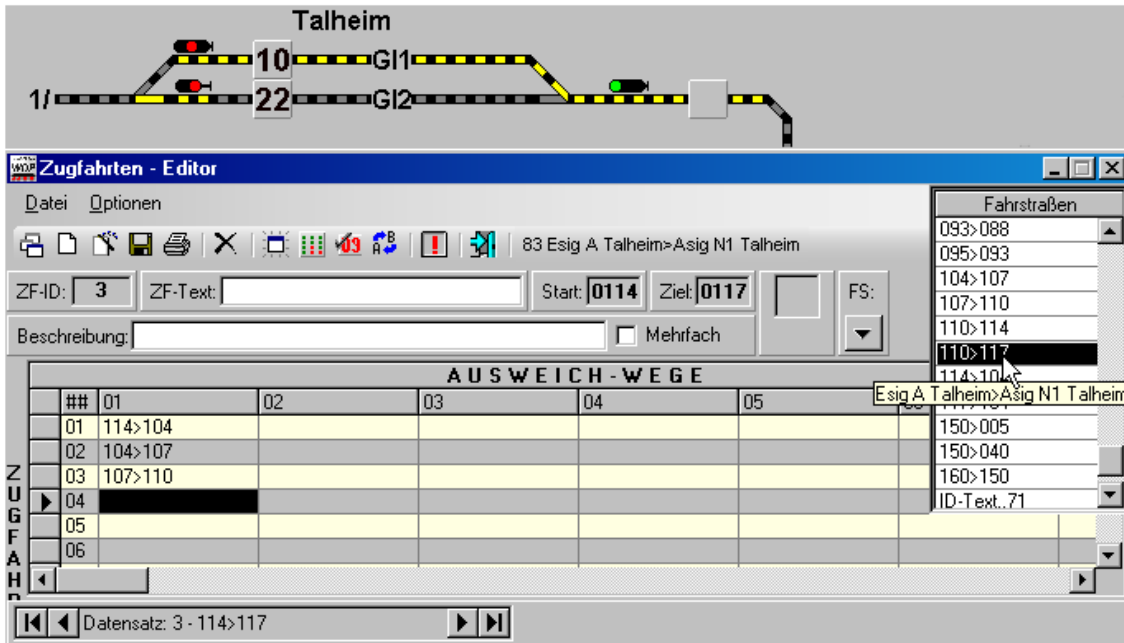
Talheim

10 Gl1

1/ 22 Gl2

Zugfahrten - Editor

Datei Optionen

83 Esig A Talheim>Asig N1 Talheim

ZF-ID: 3 ZF-Text: Start: 0114 Ziel: 0117 FS:

Beschreibung: Mehrfach

AUSWEICH-WEGE

| ## | 01 | 02 | 03 | 04 | 05 |
|---|---|---|---|---|---|
| 01 | 114>104 | | | | |
| 02 | 104>107 | | | | |
| 03 | 107>110 | | | | |
| 04 | | | | | |
| 05 | | | | | |
| 06 | | | | | |

ZUGFAHR

Fahrstraßen
093>088
095>093
104>107
107>110
110>114
110>117
114>10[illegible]
Esig A Talheim>Asig N1 Talheim
150>005
150>040
160>150
ID-Text..71

Datensatz: 3 - 114>117